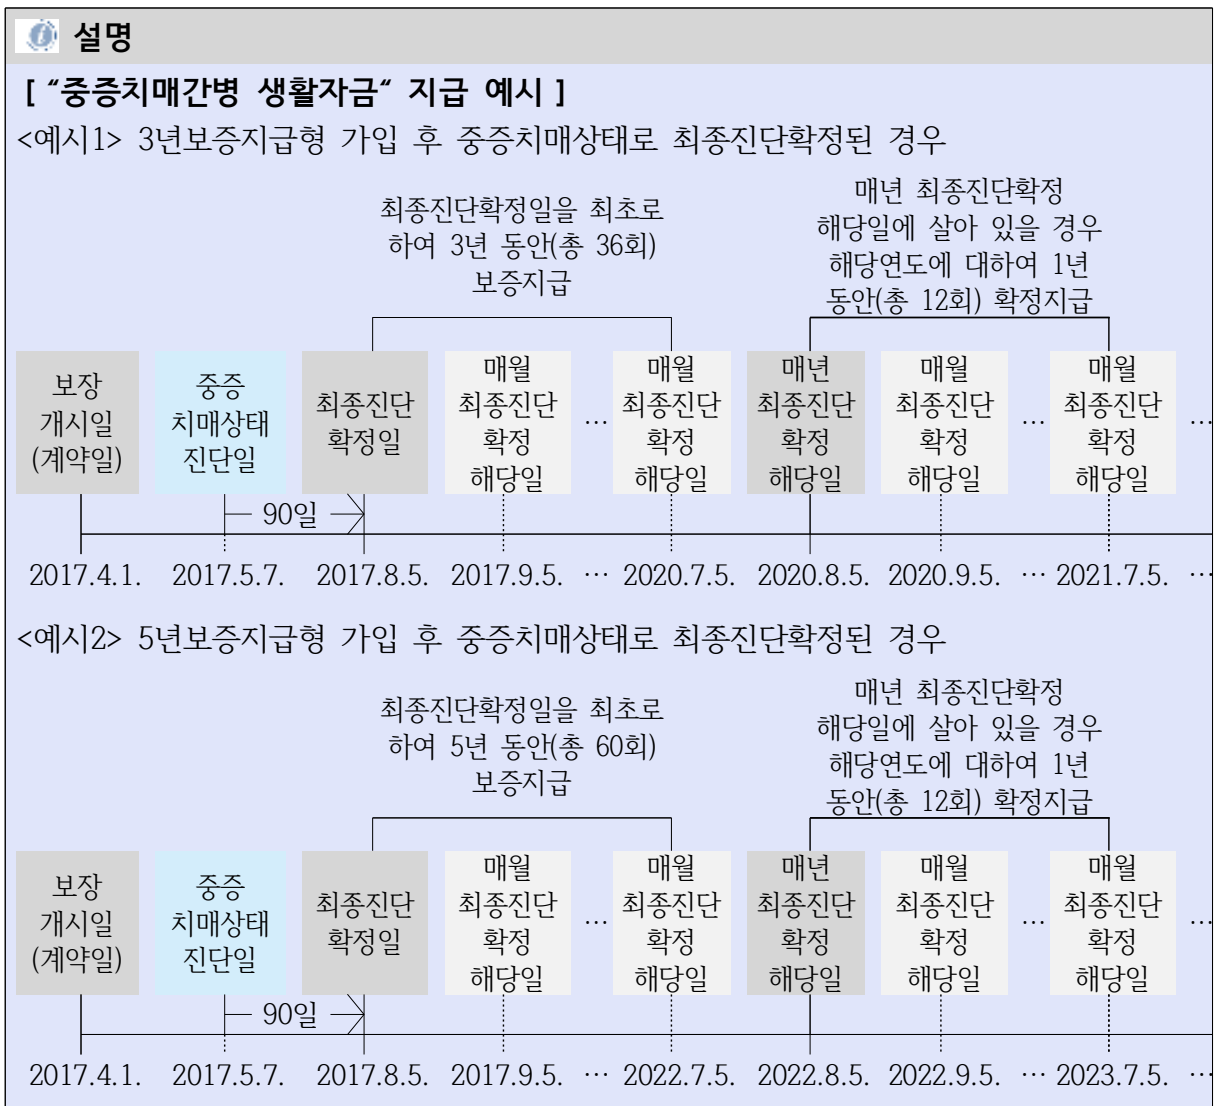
설명

[ “중증치매간병 생활자금” 지급 예시 ]

<예시1> 3년보증지급형 가입 후 중증치매상태로 최종진단확정된 경우

최종진단확정일을 최초로 하여 3년 동안(총 36회) 보증지급

매년 최종진단확정 해당일에 살아 있을 경우 해당연도에 대하여 1년 동안(총 12회) 확정지급

보장 개시일 (계약일)

중증 치매상태 진단일

최종진단 확정일

매월 최종진단 확정 해당일

…

매월 최종진단 확정 해당일

매년 최종진단 확정 해당일

매월 최종진단 확정 해당일

…

매월 최종진단 확정 해당일

…

90일

2017.4.1. 2017.5.7. 2017.8.5. 2017.9.5. … 2020.7.5. 2020.8.5. 2020.9.5. … 2021.7.5. …

<예시2> 5년보증지급형 가입 후 중증치매상태로 최종진단확정된 경우

최종진단확정일을 최초로 하여 5년 동안(총 60회) 보증지급

매년 최종진단확정 해당일에 살아 있을 경우 해당연도에 대하여 1년 동안(총 12회) 확정지급

보장 개시일 (계약일)

중증 치매상태 진단일

최종진단 확정일

매월 최종진단 확정 해당일

…

매월 최종진단 확정 해당일

매년 최종진단 확정 해당일

매월 최종진단 확정 해당일

…

매월 최종진단 확정 해당일

…

90일

2017.4.1. 2017.5.7. 2017.8.5. 2017.9.5. … 2022.7.5. 2022.8.5. 2022.9.5. … 2023.7.5. …